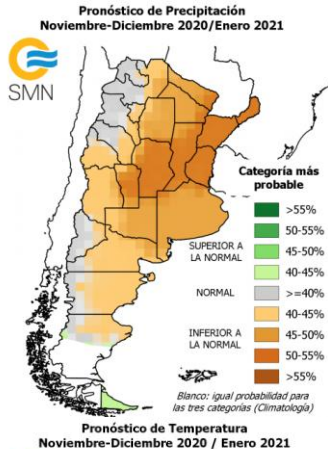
Pronóstico de Precipitación
Noviembre-Diciembre 2020/Enero 2021

SMN

Categoría más probable

SUPERIOR A LA NORMAL
>55%
50-55%
45-50%
40-45%

NORMAL
>=40%

INFERIOR A LA NORMAL
40-45%
45-50%
50-55%
>55%

Blanco: igual probabilidad para las tres categorías (Climatología)

Pronóstico de Temperatura
Noviembre-Diciembre 2020 / Enero 2021